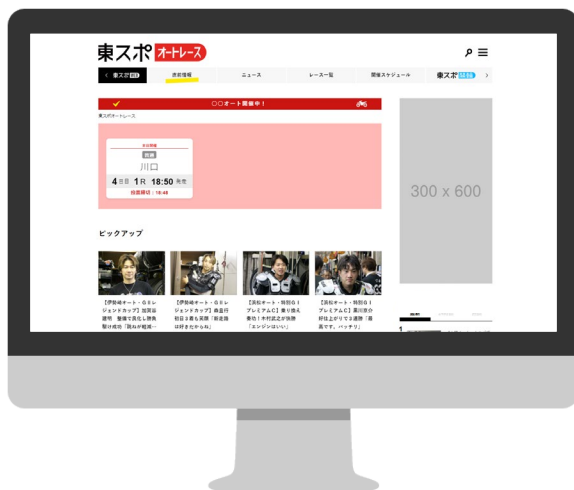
東スポ オートレース

東スポ WEB | 直前情報 | ニュース | レース一覧 | 開催スケジュール | 東スポ 競馬

〇〇オート開催中！

東スポオートレース

本日開催
普通
川口
4日目 1R 18:50 発走
投票締切：18:48

300 x 600

ピックアップ

【伊勢崎オート・ＧⅠレジェンドカップ】加賀谷建明 整備で良化し準決勝駆け成功「雨みが戦術…

【伊勢崎オート・ＧⅠレジェンドカップ】森且行初日Ｓ着も笑顔「新走路は好きだからね」

【浜松オート・特別ＧⅠプレミアムＣ】乗り換え奏功！木村武之が快勝「エンジンはいい」

【浜松オート・特別ＧⅠプレミアムＣ】黒川京介好位上がりＶ連勝「最高です。バッチリ」

1